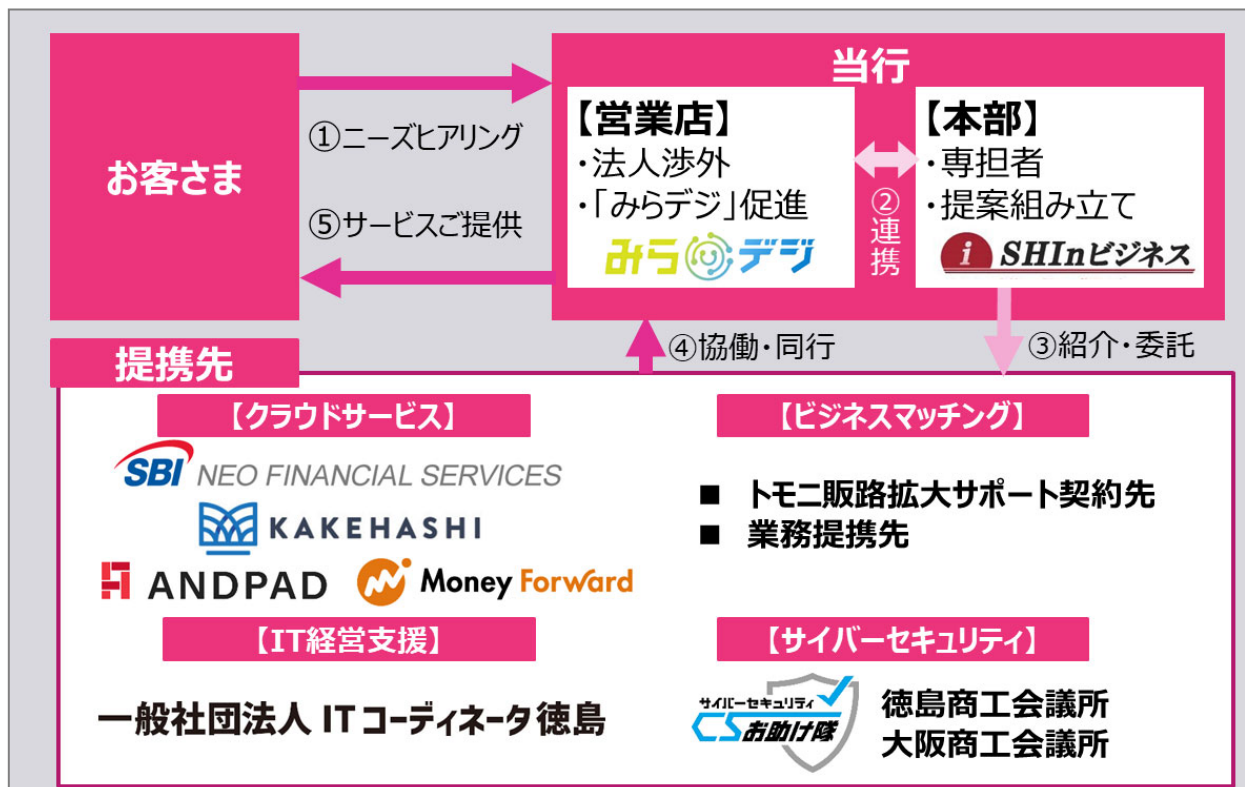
お客さま

①ニーズヒアリング

⑤サービスご提供

当行

【営業店】
・法人渉外
・「みらデジ」促進

みらデジ

②
連
携

【本部】
・専担者
・提案組み立て

i SHInビジネス

④協働・同行

③紹介・委託

提携先

【クラウドサービス】

SBI NEO FINANCIAL SERVICES

KAKEHASHI

ANDPAD

Money Forward

【ビジネスマッチング】

■ トモニ販路拡大サポート契約先
■ 業務提携先

【IT経営支援】

一般社団法人 ITコーディネータ徳島

【サイバーセキュリティ】

サイバーセキュリティ CSお助け隊

徳島商工会議所
大阪商工会議所